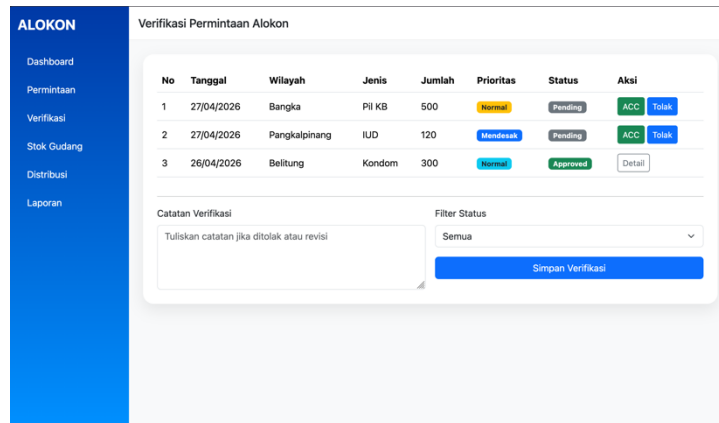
ALOKON

Dashboard
Permintaan
Verifikasi
Stok Gudang
Distribusi
Laporan

Verifikasi Permintaan Alokon

| No | Tanggal | Wilayah | Jenis | Jumlah | Prioritas | Status | Aksi |
|---|---|---|---|---|---|---|---|
| 1 | 27/04/2026 | Bangka | Pil KB | 500 | Normal | Pending | ACC Tolak |
| 2 | 27/04/2026 | Pangkalpinang | IUD | 120 | Mendesak | Pending | ACC Tolak |
| 3 | 26/04/2026 | Belitung | Kondom | 300 | Normal | Approved | Detail |

Catatan Verifikasi
Tuliskan catatan jika ditolak atau revisi

Filter Status
Semua

Simpan Verifikasi